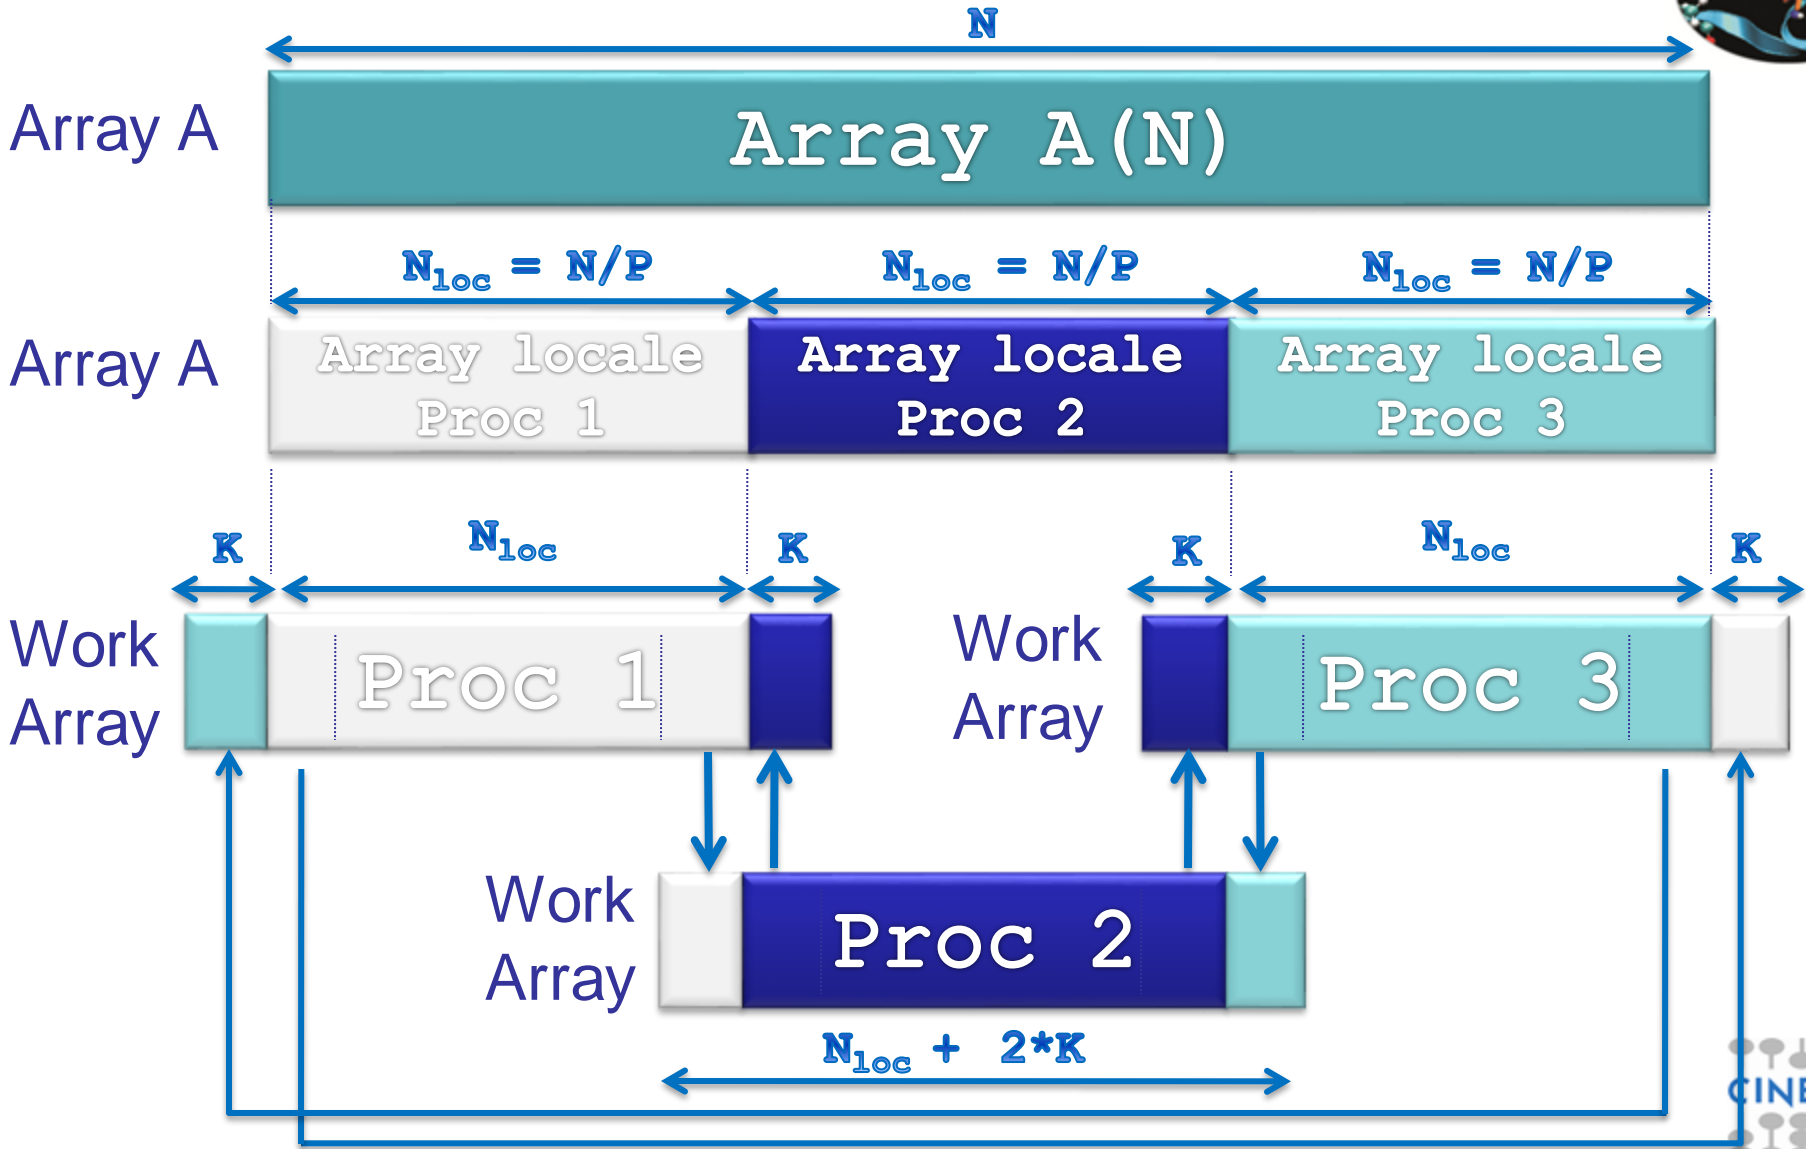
N

Array A

Array A(N)

$N_{loc}$ = N/P

$N_{loc}$ = N/P

$N_{loc}$ = N/P

Array A

Array locale Proc 1

Array locale Proc 2

Array locale Proc 3

K

$N_{loc}$

K

K

$N_{loc}$

K

Work Array

Proc 1

Work Array

Proc 3

Work Array

Proc 2

$N_{loc}$ + 2*K

CINE